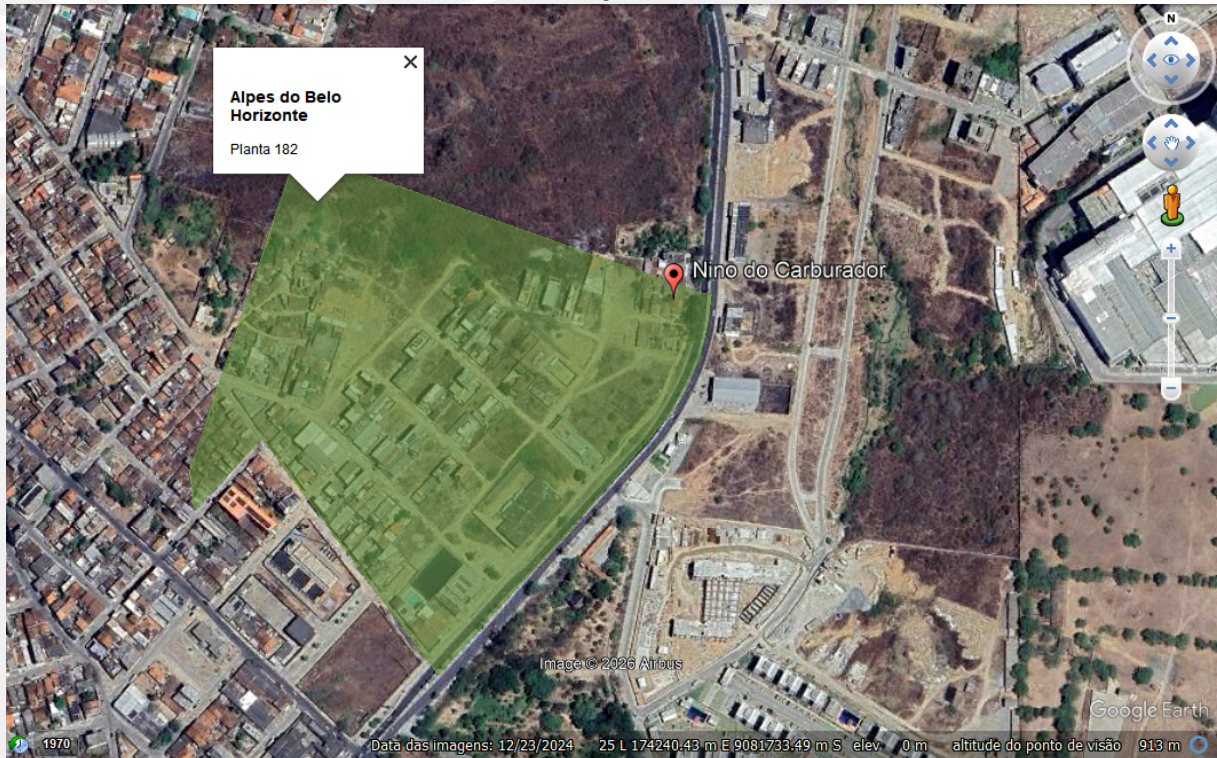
Alpes do Belo Horizonte

Planta 182

Nino do Carburador

N

Image © 2026 Airbus

Google Earth

1970

Data das imagens: 12/23/2024 25 L 174240.43 m E 9081733.49 m S elev 0 m altitude do ponto de visão 913 m